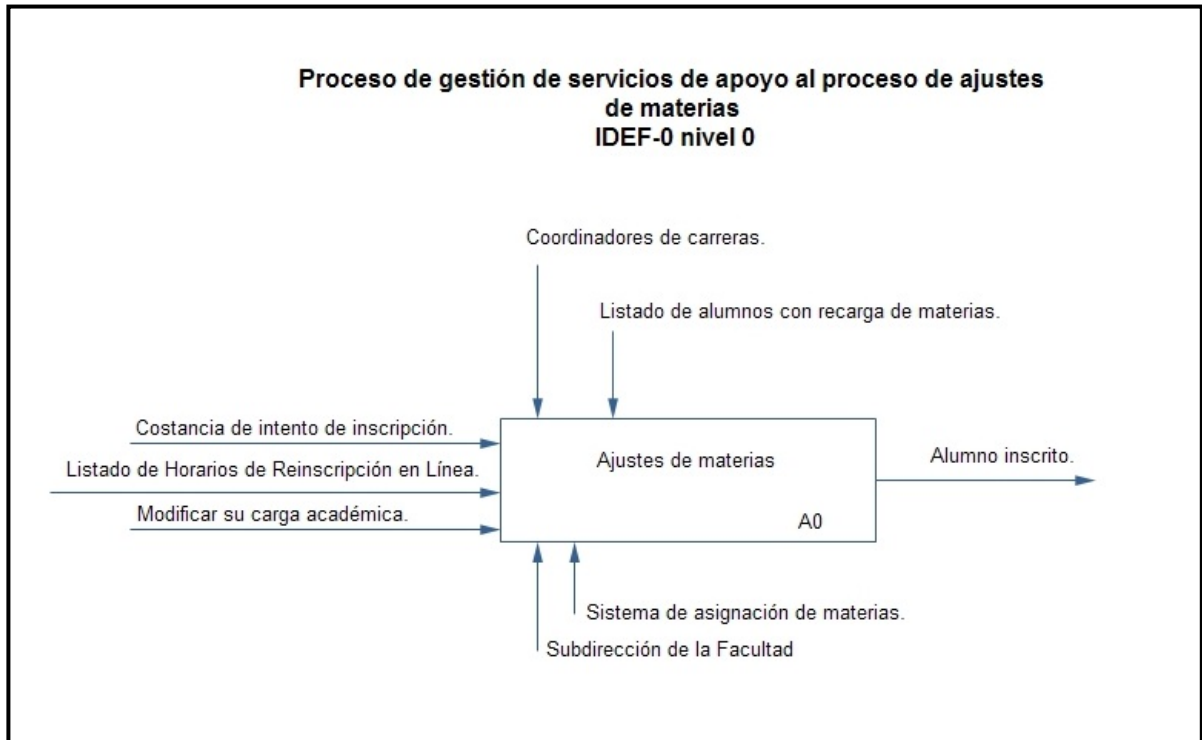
Proceso de gestión de servicios de apoyo al proceso de ajustes de materias
IDEF-0 nivel 0

Coordinadores de carreras.

Listado de alumnos con recarga de materias.

Costancia de intento de inscripción.

Listado de Horarios de Reinscripción en Línea.

Modificar su carga académica.

Ajustes de materias

A0

Alumno inscrito.

Sistema de asignación de materias.

Subdirección de la Facultad